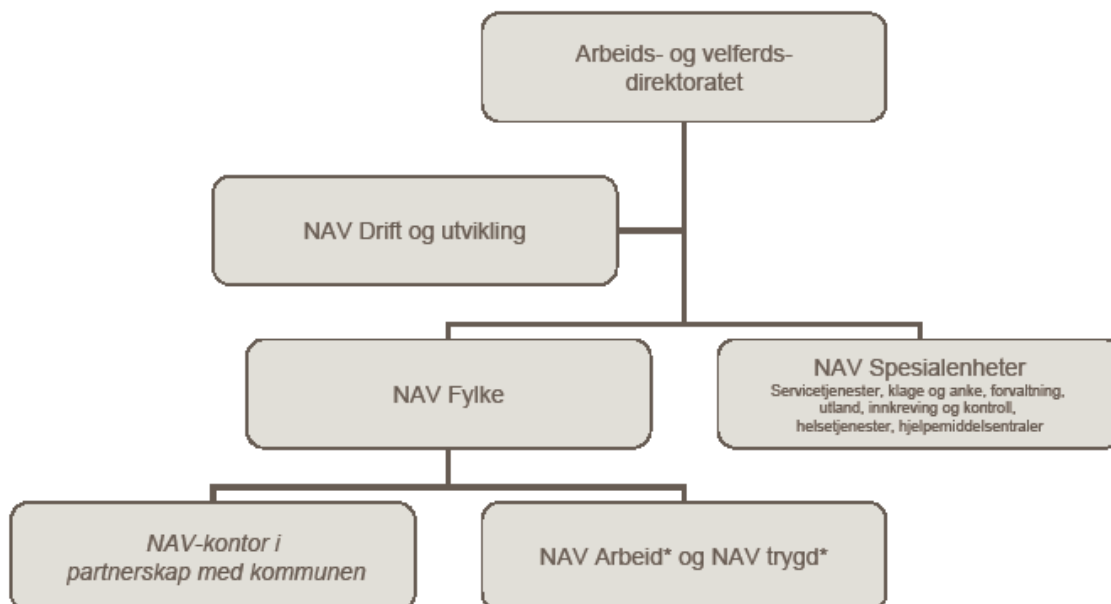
Arbeids- og velferds-direktoratet

NAV Drift og utvikling

NAV Fylke

NAV Spesialenheter
Servicetjenester, klage og anke, forvaltning, utland, innkreving og kontroll, helsetjenester, hjelpemiddelsentraler

NAV-kontor i partnerskap med kommunen

NAV Arbeid* og NAV trygd*